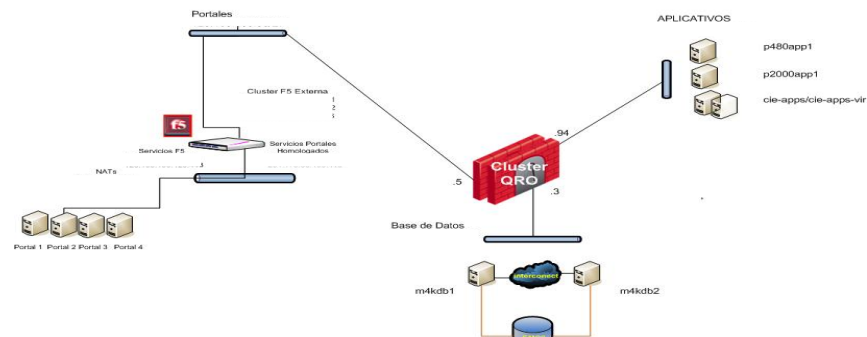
Portales

APLICATIVOS

p480app1

p2000app1

cie-apps/cie-apps-vir

Cluster F5 Externa

f5

Servicios F5

Servicios Portales Homologados

NATs

.94

Cluster QRO

.5

.3

Portal 1 Portal 2 Portal 3 Portal 4

Base de Datos

interconect

m4kdb1

m4kdb2